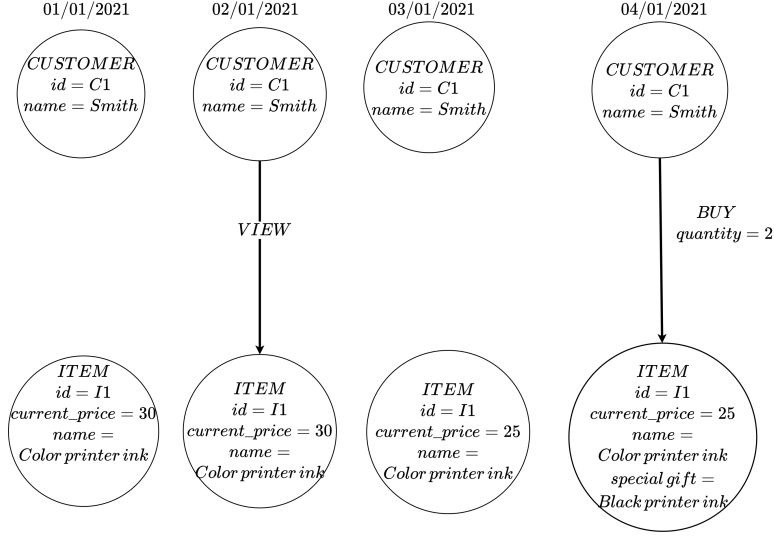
01/01/2021

$CUSTOMER$
$id = C1$
$name = Smith$

$ITEM$
$id = I1$
$current\_price = 30$
$name =$
$Color\ printer\ ink$

02/01/2021

$CUSTOMER$
$id = C1$
$name = Smith$

$VIEW$

$ITEM$
$id = I1$
$current\_price = 30$
$name =$
$Color\ printer\ ink$

03/01/2021

$CUSTOMER$
$id = C1$
$name = Smith$

$ITEM$
$id = I1$
$current\_price = 25$
$name =$
$Color\ printer\ ink$

04/01/2021

$CUSTOMER$
$id = C1$
$name = Smith$

$BUY$
$quantity = 2$

$ITEM$
$id = I1$
$current\_price = 25$
$name =$
$Color\ printer\ ink$
$special\ gift =$
$Black\ printer\ ink$